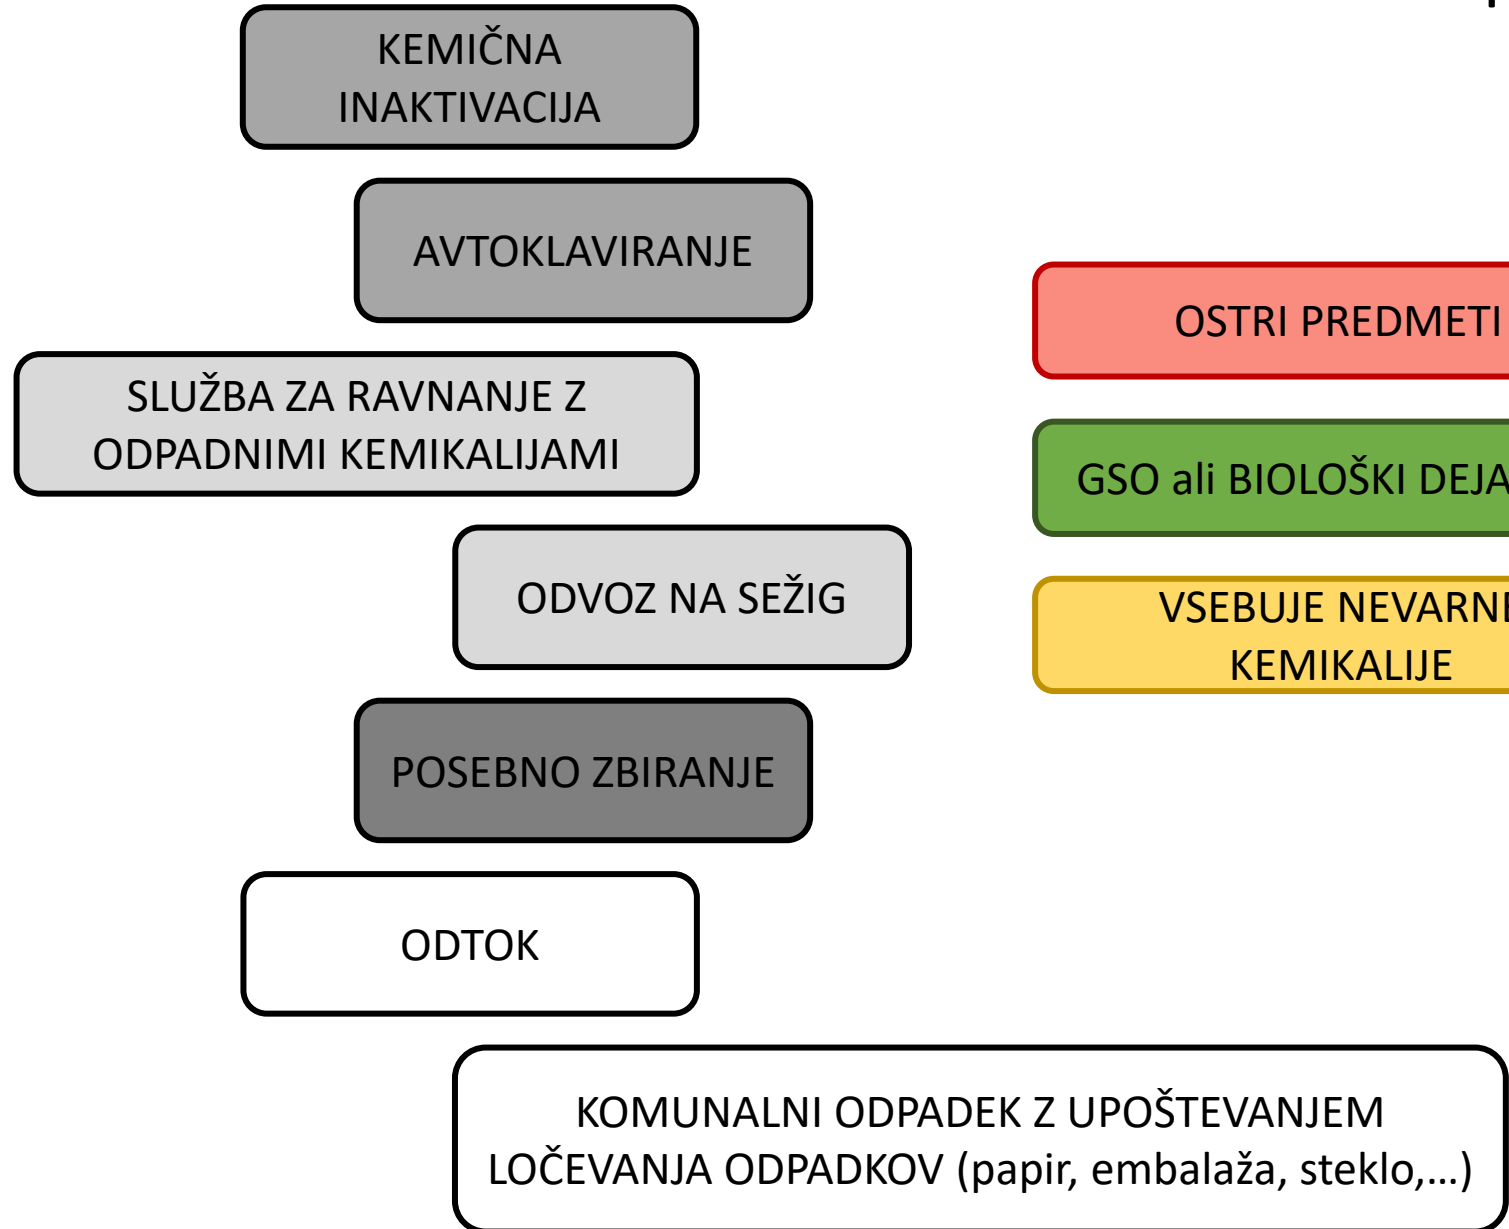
KEMIČNA INAKTIVACIJA

AVTOKLAVIRANJE

SLUŽBA ZA RAVNANJE Z ODPADNIMI KEMIKALIJAMI

ODVOZ NA SEŽIG

POSEBNO ZBIRANJE

ODTOK

KOMUNALNI ODPADEK Z UPOŠTEVANJEM LOČEVANJA ODPADKOV (papir, embalaža, steklo,…)

OSTRI PREDMETI

GSO ali BIOLOŠKI DEJA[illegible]

VSEBUJE NEVARN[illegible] KEMIKALIJE